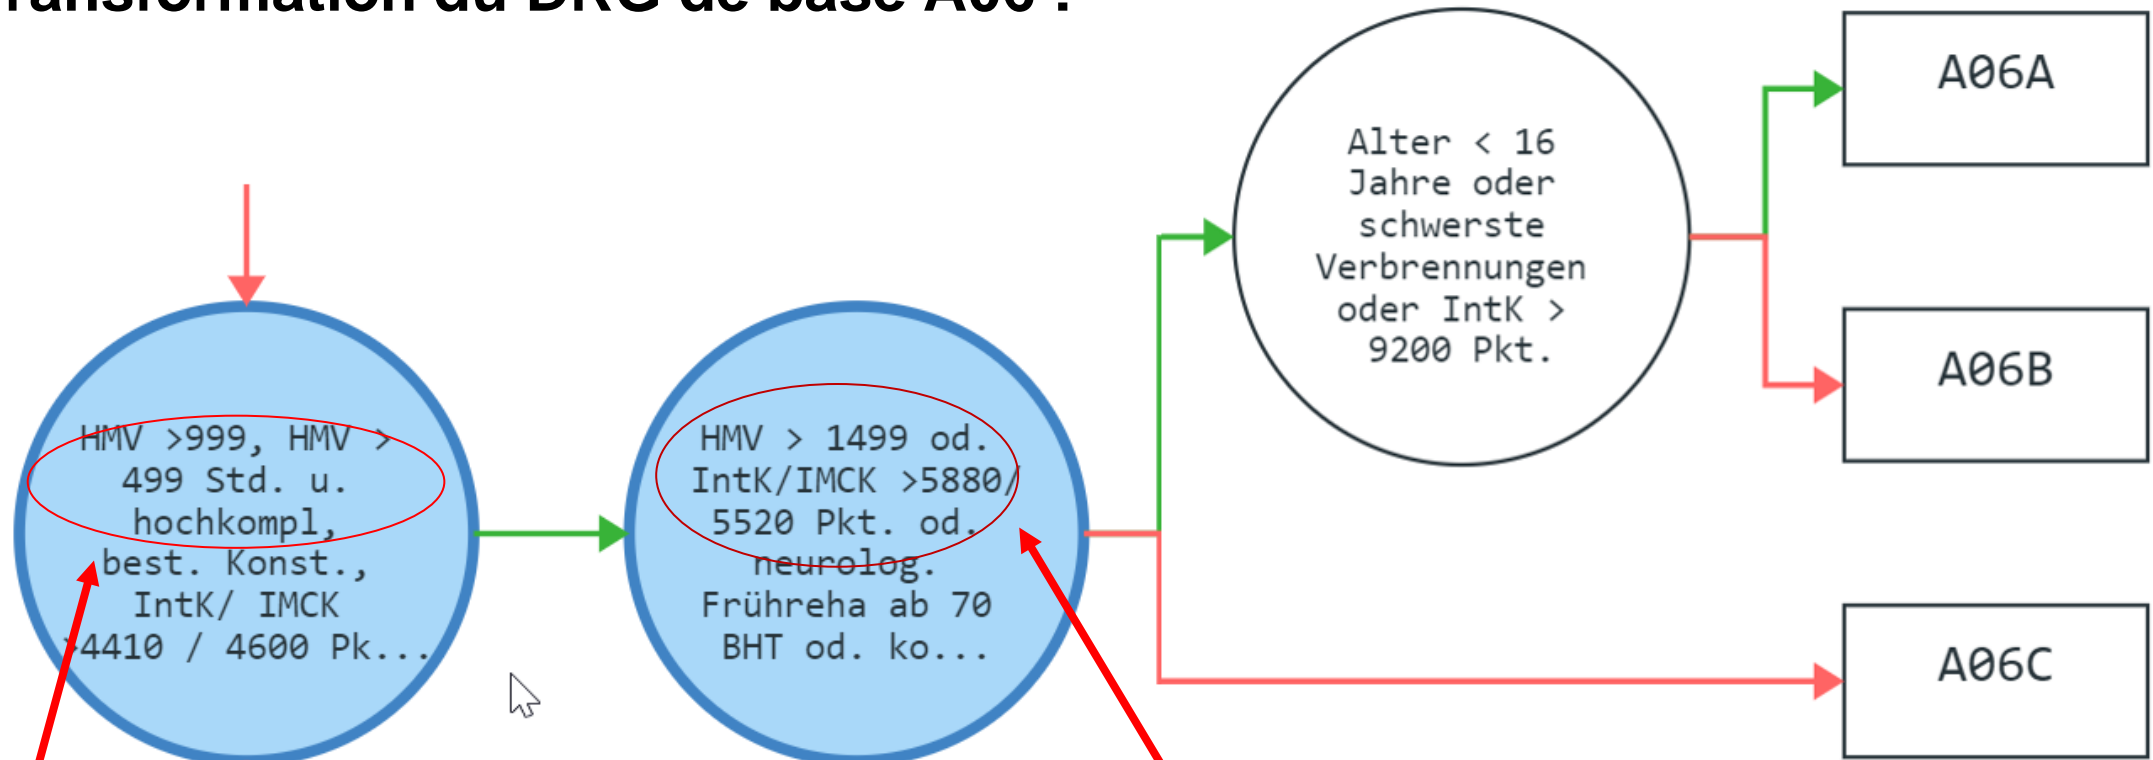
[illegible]ransformation du DRG de base A06 :

HMV >999, HMV > 499 Std. u. hochkompl, best. Konst., IntK/ IMCK >4410 / 4600 Pk...

HMV > 1499 od. IntK/IMCK >5880/ 5520 Pkt. od. neurolog. Frühreha ab 70 BHT od. ko...

Alter < 16 Jahre oder schwerste Verbrennungen oder IntK > 9200 Pkt.

A06A

A06B

A06C